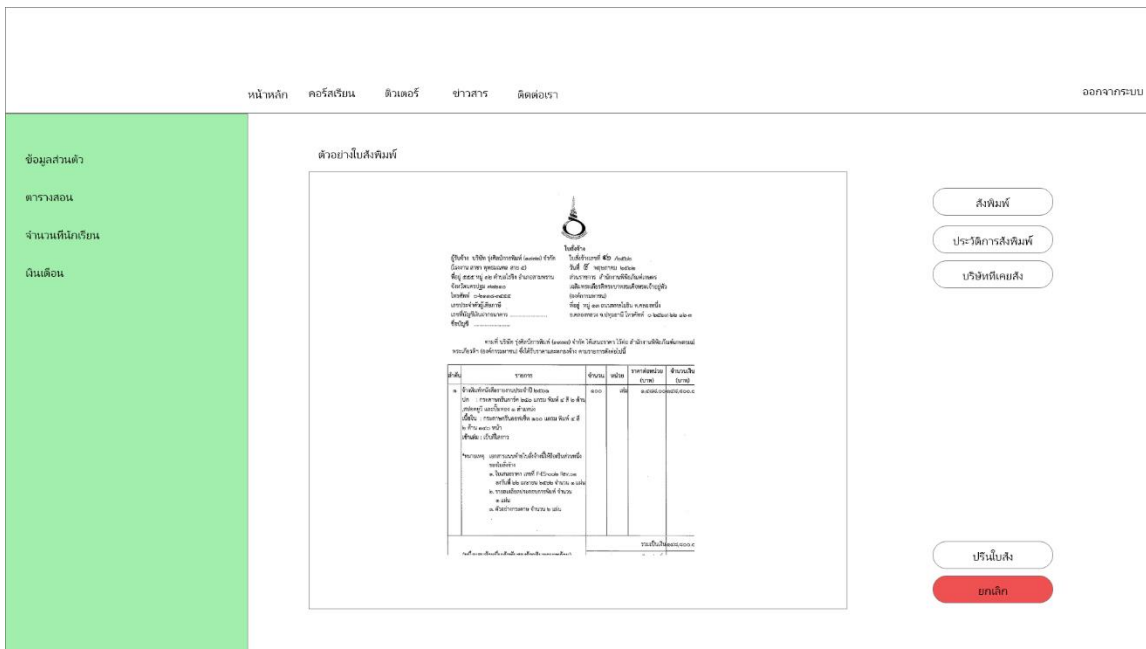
หน้าหลัก คอร์สเรียน ติวเตอร์ ข่าวสาร ติดต่อเรา

ออกจากระบบ

ข้อมูลส่วนตัว

ตารางสอน

จำนวนที่นักเรียน

เงินเดือน

ตัวอย่างใบสั่งพิมพ์

ใบสั่งจ้าง

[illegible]

สั่งพิมพ์

ประวัติการสั่งพิมพ์

บริษัทที่เคยสั่ง

ปริ้นใบสั่ง

ยกเลิก